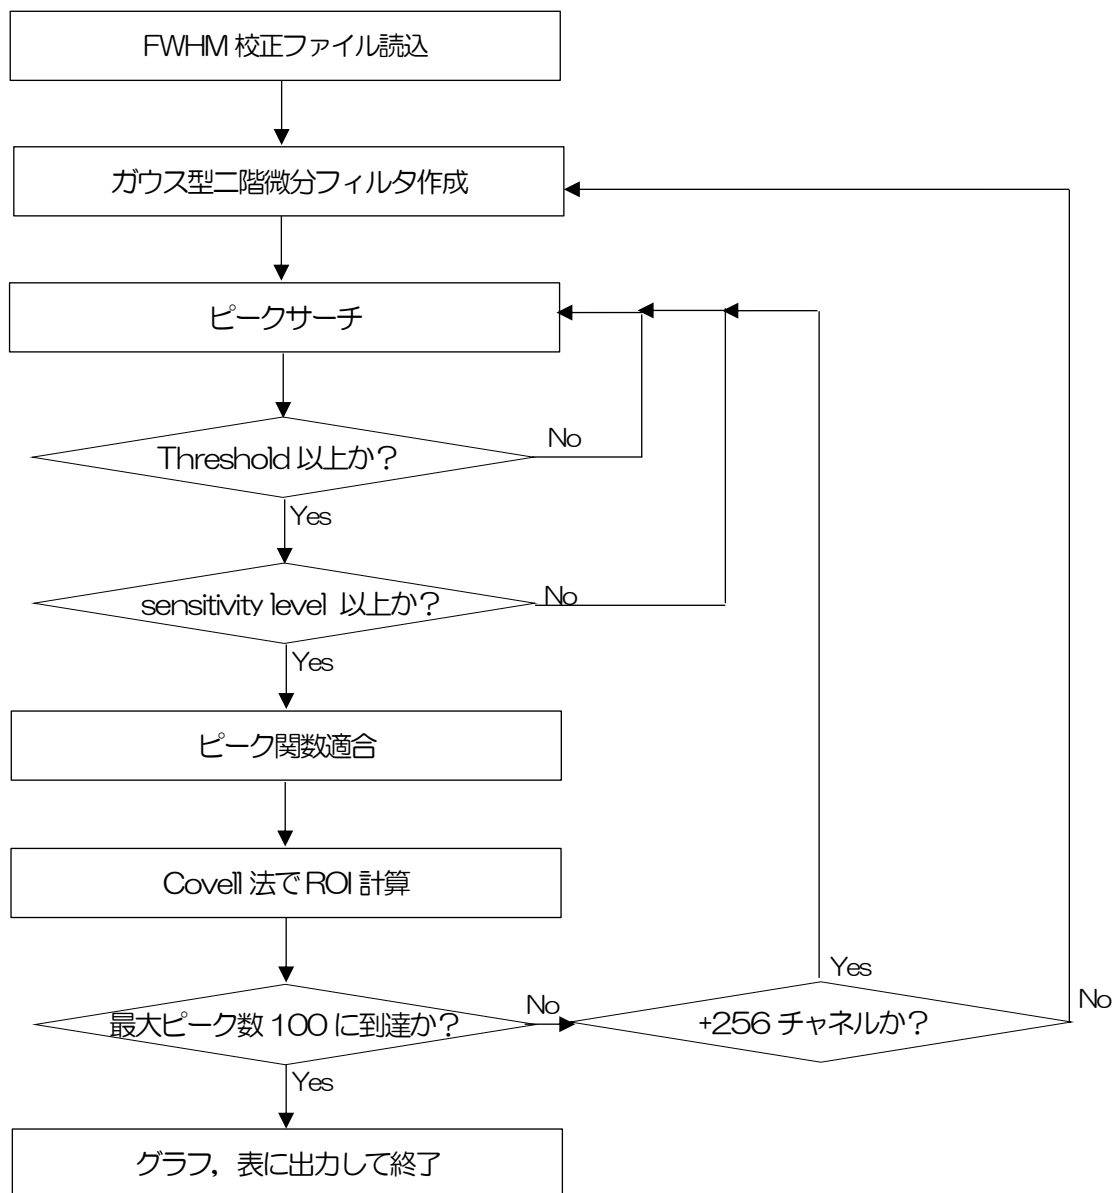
FWHM 校正ファイル読込

ガウス型二階微分フィルタ作成

ピークサーチ

Threshold 以上か?

No

Yes

sensitivity level 以上か?

No

Yes

ピーク関数適合

Covell 法で ROI 計算

最大ピーク数 100 に到達か?

No

Yes

+256 チャネルか?

Yes

No

グラフ，表に出力して終了